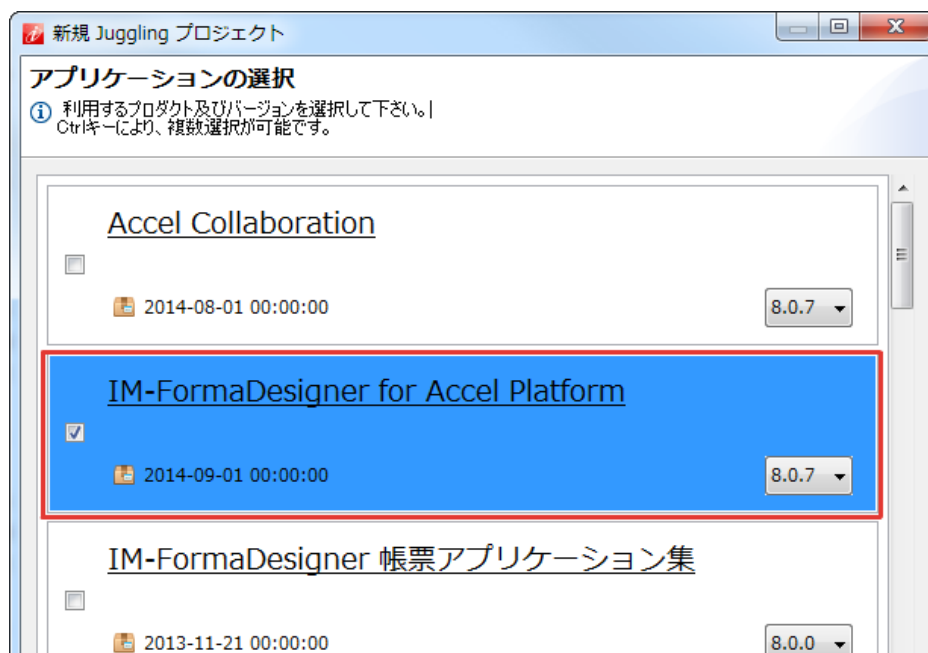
新規 Juggling プロジェクト

アプリケーションの選択

利用するプロダクト及びバージョンを選択して下さい。
Ctrlキーにより、複数選択が可能です。

Accel Collaboration

2014-08-01 00:00:00

8.0.7

IM-FormaDesigner for Accel Platform

2014-09-01 00:00:00

8.0.7

IM-FormaDesigner 帳票アプリケーション集

2013-11-21 00:00:00

8.0.0